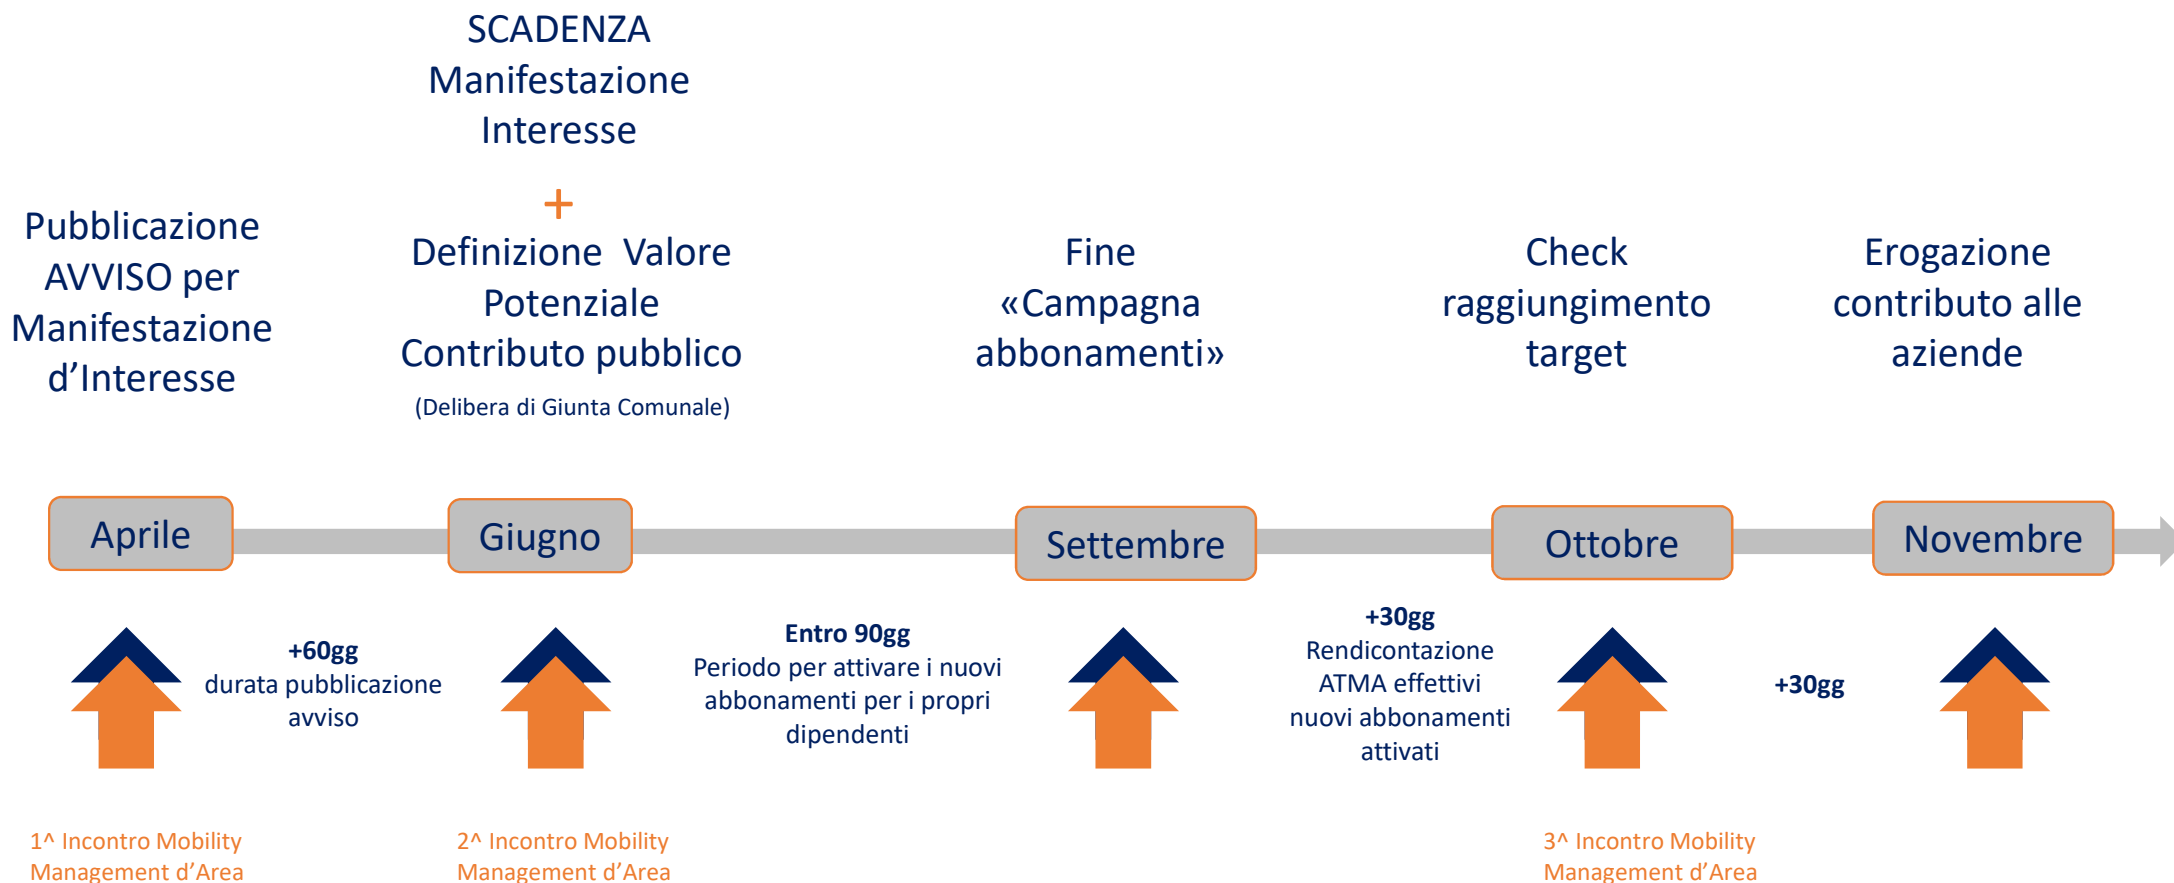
Pubblicazione AVVISO per Manifestazione d’Interesse

SCADENZA Manifestazione Interesse

+

Definizione Valore Potenziale Contributo pubblico

(Delibera di Giunta Comunale)

Fine «Campagna abbonamenti»

Check raggiungimento target

Erogazione contributo alle aziende

Aprile

Giugno

Settembre

Ottobre

Novembre

+60gg
durata pubblicazione avviso

Entro 90gg
Periodo per attivare i nuovi abbonamenti per i propri dipendenti

+30gg
Rendicontazione ATMA effettivi nuovi abbonamenti attivati

+30gg

1^ Incontro Mobility Management d’Area

2^ Incontro Mobility Management d’Area

3^ Incontro Mobility Management d’Area